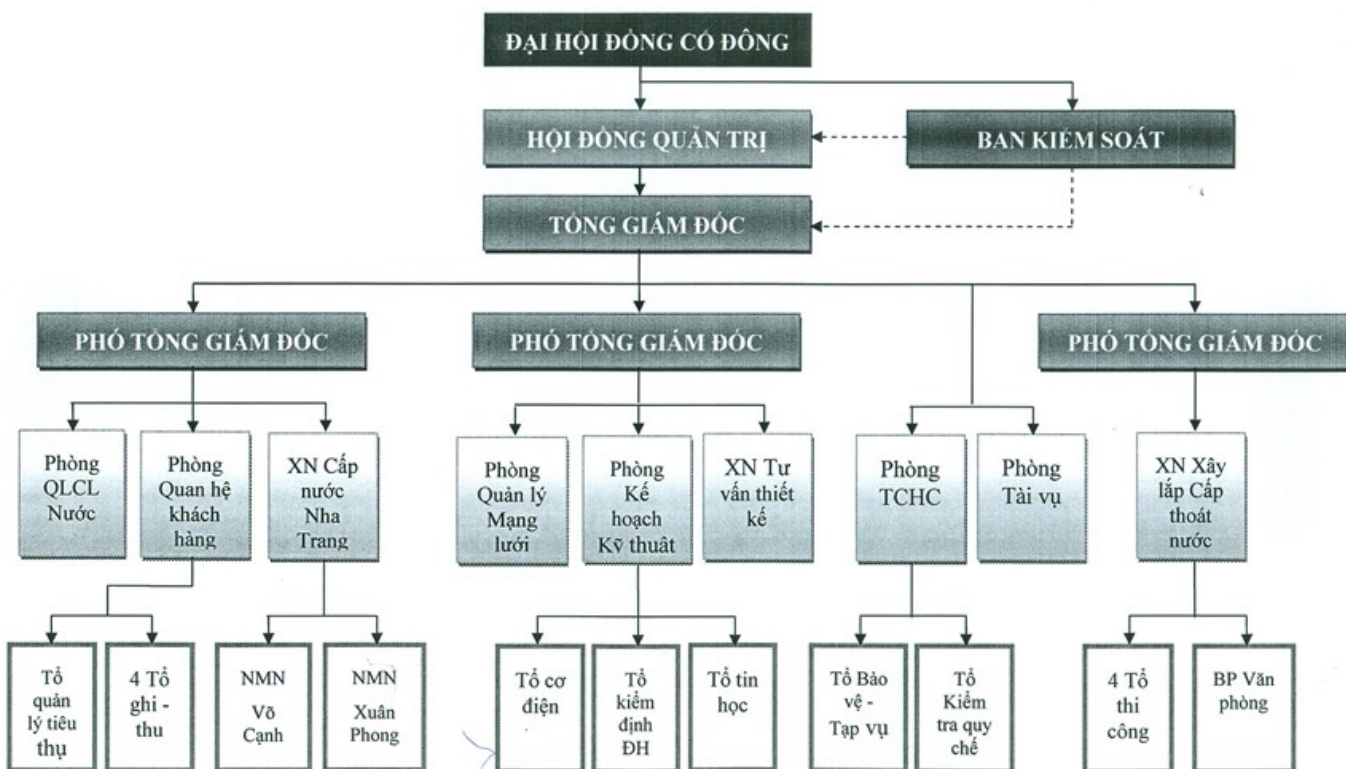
ĐẠI HỘI ĐỒNG CỔ ĐÔNG

HỘI ĐỒNG QUẢN TRỊ

BAN KIỂM SOÁT

TỔNG GIÁM ĐỐC

PHÓ TỔNG GIÁM ĐỐC

PHÓ TỔNG GIÁM ĐỐC

PHÓ TỔNG GIÁM ĐỐC

Phòng QLCL Nước

Phòng Quan hệ khách hàng

XN Cấp nước Nha Trang

Phòng Quản lý Mạng lưới

Phòng Kế hoạch Kỹ thuât

XN Tư vấn thiết kế

Phòng TCHC

Phòng Tài vụ

XN Xây lắp Cấp thoát nước

Tổ quản lý tiêu thụ

4 Tổ ghi - thu

NMN Võ Cạnh

NMN Xuân Phong

Tổ cơ điện

Tổ kiểm định ĐH

Tổ tin học

Tổ Bảo vệ - Tạp vụ

Tổ Kiểm tra quy chế

4 Tổ thi công

BP Văn phòng